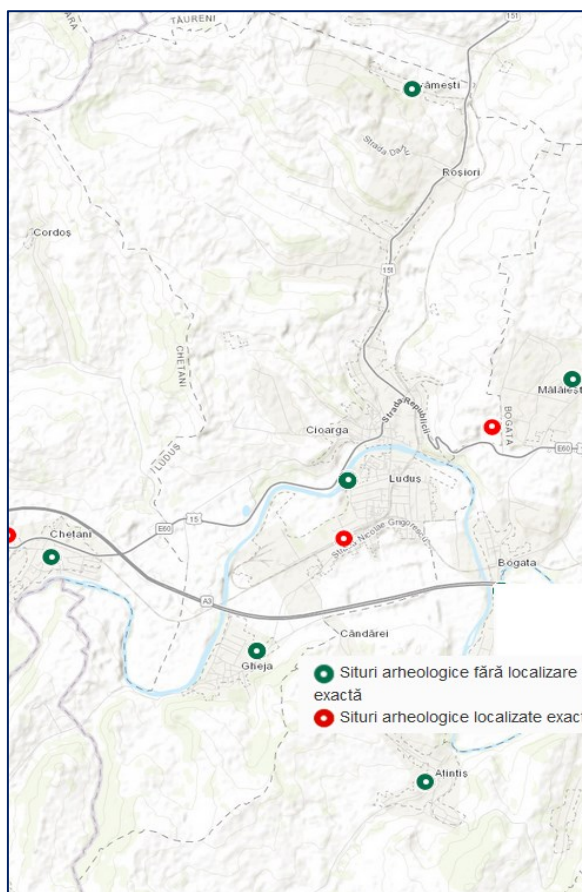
TĂURENI
151
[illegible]rămești
Strada Dealu
Roșiori
Cordoș
151
CHEȚANI
Strada Republicii
Mălăiești
BOGATA
Cioarga
E60
LUDUȘ
Luduș
Chețani
E60
15
Strada Nicolae Grigorescu
Bogata
A3
Cândărei
Gheja
Situri arheologice fără localizare exactă
Situri arheologice localizate exact
Atintiș